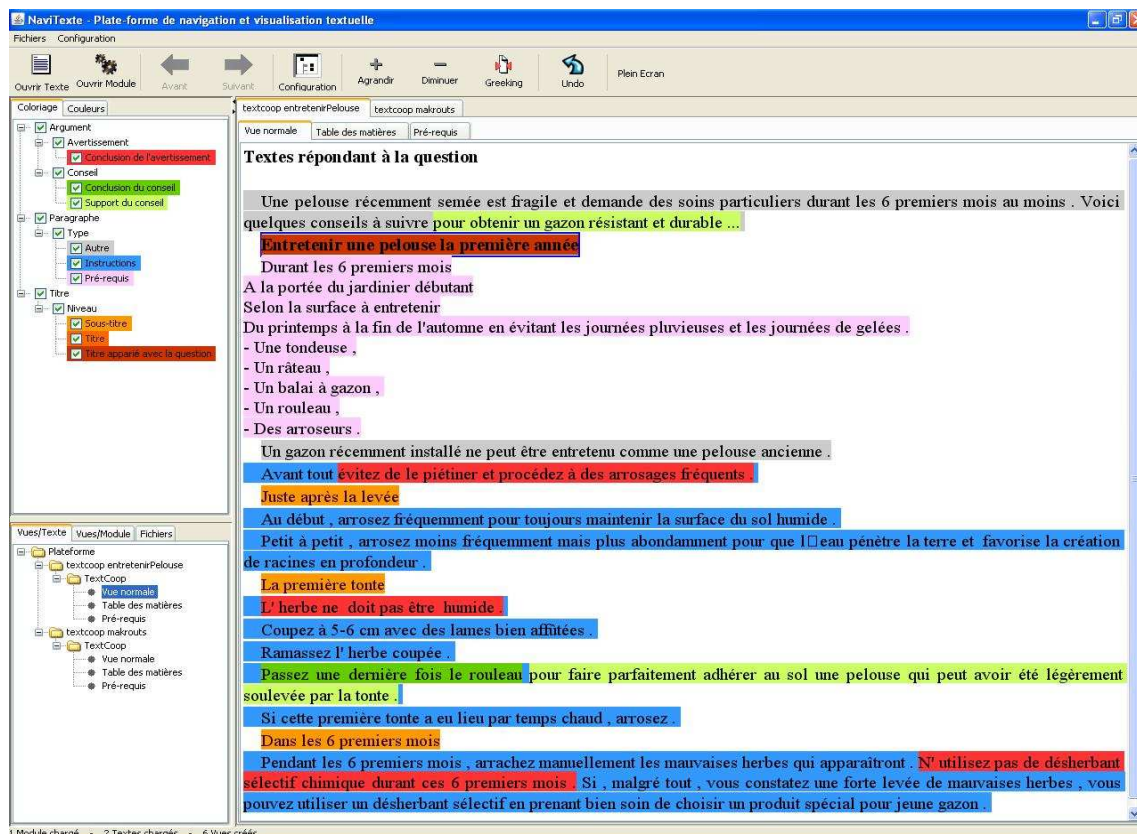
NaviTexte - Plate-forme de navigation et visualisation textuelle

Fichiers Configuration

Ouvrir Texte Ouvrir Module Avant Suivant Configuration Agrandir Diminuer Greeking Undo Plein Ecran

Coloriage Couleurs

Argument
Avertissement
Conclusion de l'avertissement
Conseil
Conclusion du conseil
Support du conseil
Paragraphe
Type
Autre
Instructions
Pré-requis
Titre
Niveau
Sous-titre
Titre
Titre apparié avec la question

Vues/Texte Vues/Module Fichiers

Plateforme
textcoop entretenirPelouse
TextCoop
Vue normale
Table des matières
Pré-requis
textcoop makrouts
TextCoop
Vue normale
Table des matières
Pré-requis

textcoop entretenirPelouse textcoop makrouts

Vue normale Table des matières Pré-requis

Textes répondant à la question

Une pelouse récemment semée est fragile et demande des soins particuliers durant les 6 premiers mois au moins . Voici quelques conseils à suivre pour obtenir un gazon résistant et durable ...

Entretenir une pelouse la première année

Durant les 6 premiers mois
A la portée du jardinier débutant
Selon la surface à entretenir
Du printemps à la fin de l'automne en évitant les journées pluvieuses et les journées de gelées .
- Une tondeuse ,
- Un râteau ,
- Un balai à gazon ,
- Un rouleau ,
- Des arroseurs .

Un gazon récemment installé ne peut être entretenu comme une pelouse ancienne .

Avant tout évitez de le piétiner et procédez à des arrosages fréquents .

Juste après la levée

Au début , arrosez fréquemment pour toujours maintenir la surface du sol humide .

Petit à petit , arrosez moins fréquemment mais plus abondamment pour que l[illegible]eau pénètre la terre et favorise la création de racines en profondeur .

La première tonte

L' herbe ne doit pas être humide .

Coupez à 5-6 cm avec des lames bien affûtées .

Ramassez l' herbe coupée .

Passez une dernière fois le rouleau pour faire parfaitement adhérer au sol une pelouse qui peut avoir été légèrement soulevée par la tonte .

Si cette première tonte a eu lieu par temps chaud , arrosez .

Dans les 6 premiers mois

Pendant les 6 premiers mois , arrachez manuellement les mauvaises herbes qui apparaîtront . N' utilisez pas de désherbant sélectif chimique durant ces 6 premiers mois . Si , malgré tout , vous constatez une forte levée de mauvaises herbes , vous pouvez utiliser un désherbant sélectif en prenant bien soin de choisir un produit spécial pour jeune gazon .

1 Module chargé - 2 Textes chargés - 6 Vues créés